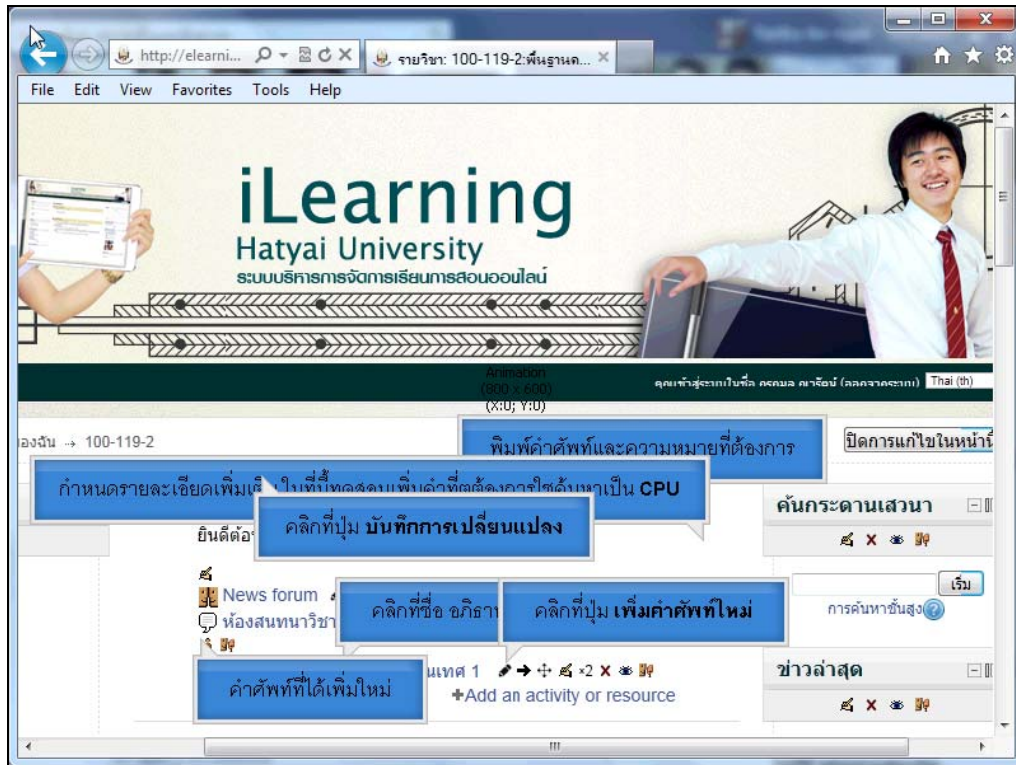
http://elearni... รายวิชา: 100-119-2:พื้นฐานค...

File Edit View Favorites Tools Help

iLearning
Hatyai University
ระบบบริหารการจัดการเรียนการสอนออนไลน์

Animation (800 x 600) (X:0; Y:0)

คุณเข้าสู่ระบบในชื่อ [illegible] Thai (th)

องฉัน → 100-119-2

พิมพ์คำศัพท์และความหมายที่ต้องการ

ปิดการแก้ไขในหน้านี้

กำหนดรายละเอียดเพิ่มเติม ในที่นี้ทดสอบเพิ่มคำที่ต้องการใช้ค้นหาเป็น CPU

คลิกที่ปุ่ม บันทึกการเปลี่ยนแปลง

ค้นกระดานเสวนา

ยินดีต้อ

News forum

ห้องสนทนาวิชา

คลิกที่ชื่อ อภิธาน

คลิกที่ปุ่ม เพิ่มคำศัพท์ใหม่

เริ่ม

การค้นหาขั้นสูง

คำศัพท์ที่ได้เพิ่มใหม่

นเทศ 1

×2

+Add an activity or resource

ข่าวล่าสุด